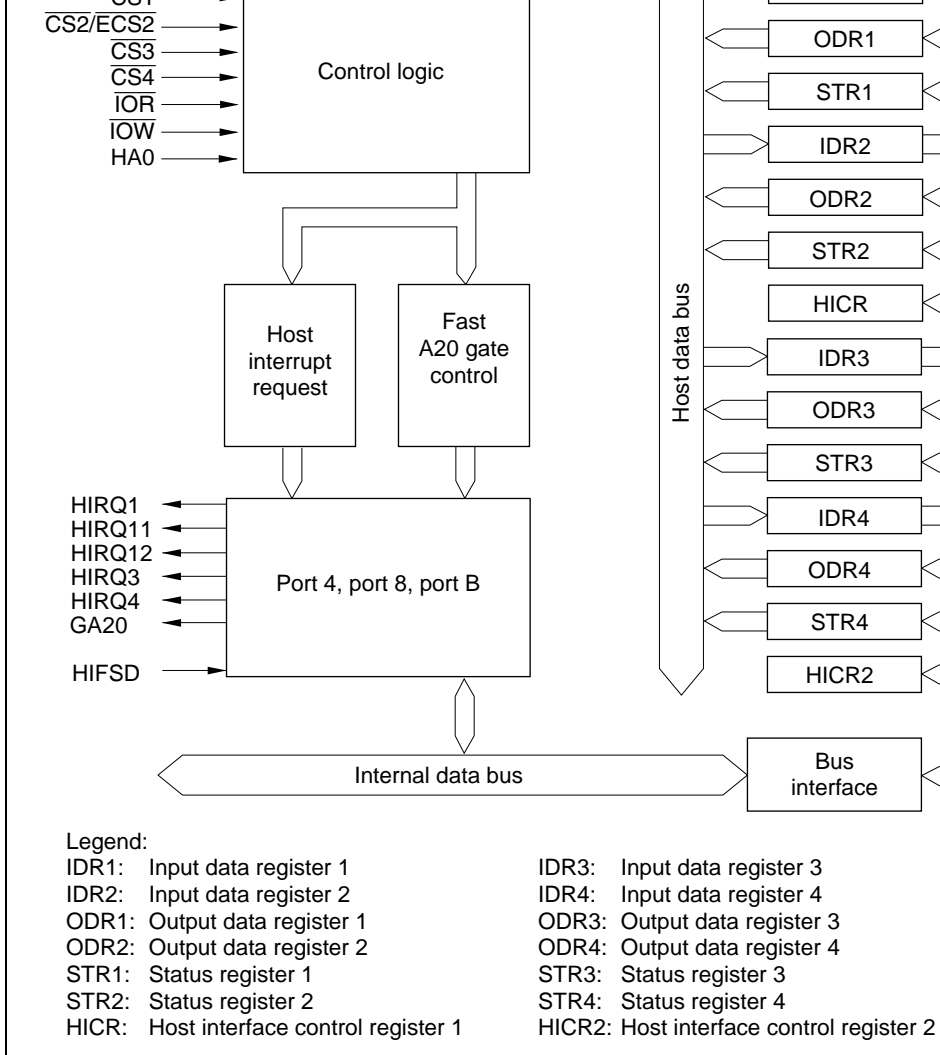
$\overline{CS1}$
$\overline{CS2}/\overline{ECS2}$
$\overline{CS3}$
$\overline{CS4}$
$\overline{IOR}$
$\overline{IOW}$
HA0

Control logic

ODR1
STR1
IDR2
ODR2
STR2
HICR
IDR3
ODR3
STR3
IDR4
ODR4
STR4
HICR2

Host data bus

Host interrupt request

Fast A20 gate control

HIRQ1
HIRQ11
HIRQ12
HIRQ3
HIRQ4
GA20
HIFSD

Port 4, port 8, port B

Internal data bus

Bus interface

Legend:
IDR1: Input data register 1
IDR2: Input data register 2
ODR1: Output data register 1
ODR2: Output data register 2
STR1: Status register 1
STR2: Status register 2
HICR: Host interface control register 1

IDR3: Input data register 3
IDR4: Input data register 4
ODR3: Output data register 3
ODR4: Output data register 4
STR3: Status register 3
STR4: Status register 4
HICR2: Host interface control register 2